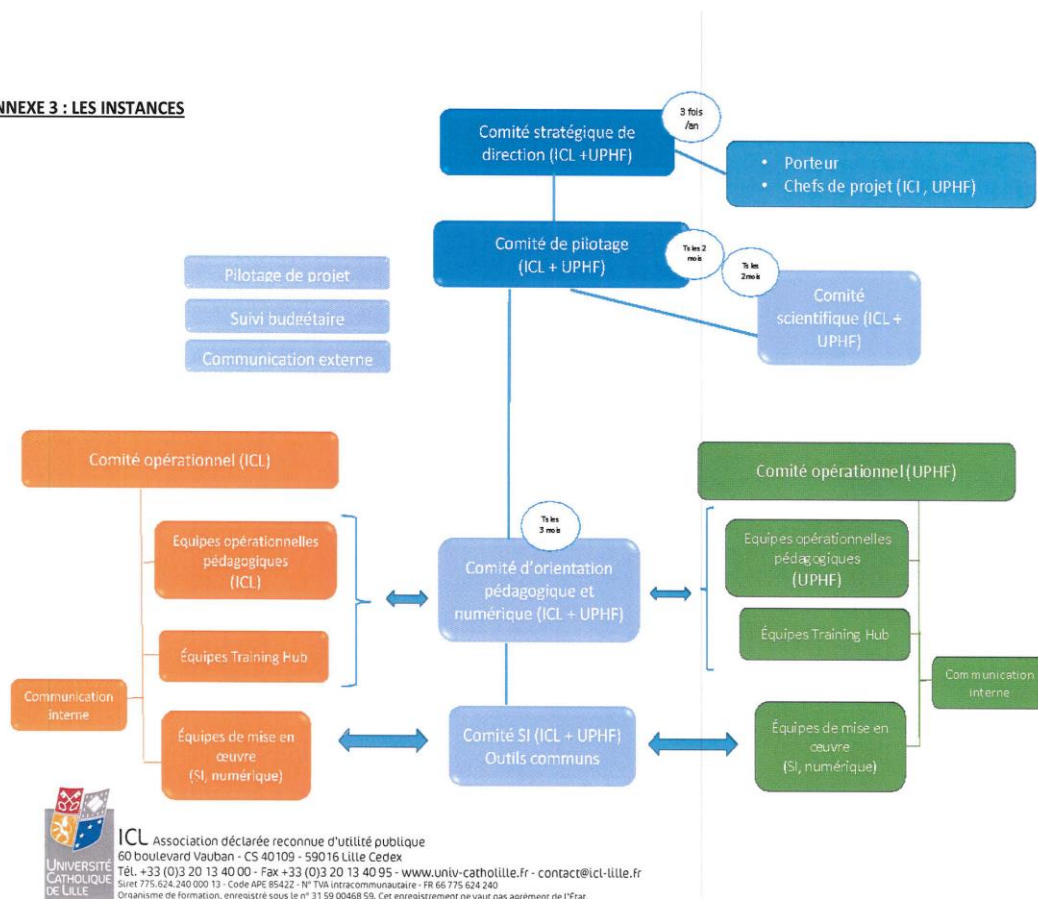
NNEXE 3 : LES INSTANCES

Comité stratégique de direction (ICL +UPHF)

3 fois /an

• Porteur
• Chefs de projet (ICI , UPHF)

Comité de pilotage (ICL + UPHF)

Ts les 2 mois

Ts les 2mois

Comité scientifique (ICL + UPHF)

Pilotage de projet

Suivi budgétaire

Communication externe

Comité opérationnel (ICL)

Équipes opérationnelles pédagogiques (ICL)

Équipes Training Hub

Communication interne

Équipes de mise en œuvre (SI, numérique)

Ts les 3 mois

Comité d'orientation pédagogique et numérique (ICL + UPHF)

Comité SI (ICL + UPHF) Outils communs

Comité opérationnel (UPHF)

Équipes opérationnelles pédagogiques (UPHF)

Équipes Training Hub

Communication interne

Équipes de mise en œuvre (SI, numérique)

UNIVERSITÉ CATHOLIQUE DE LILLE

ICL Association déclarée reconnue d'utilité publique
60 boulevard Vauban - CS 40109 - 59016 Lille Cedex
Tél. +33 (0)3 20 13 40 00 - Fax +33 (0)3 20 13 40 95 - www.univ-catholille.fr - contact@icl-lille.fr
Siret 775.624.240 000 13 - Code APE 8542Z - N° TVA intracommunautaire - FR 66 775 624 240
Organisme de formation, enregistré sous le n° 31 59 00468 59. Cet enregistrement ne vaut pas agrément de l'État.